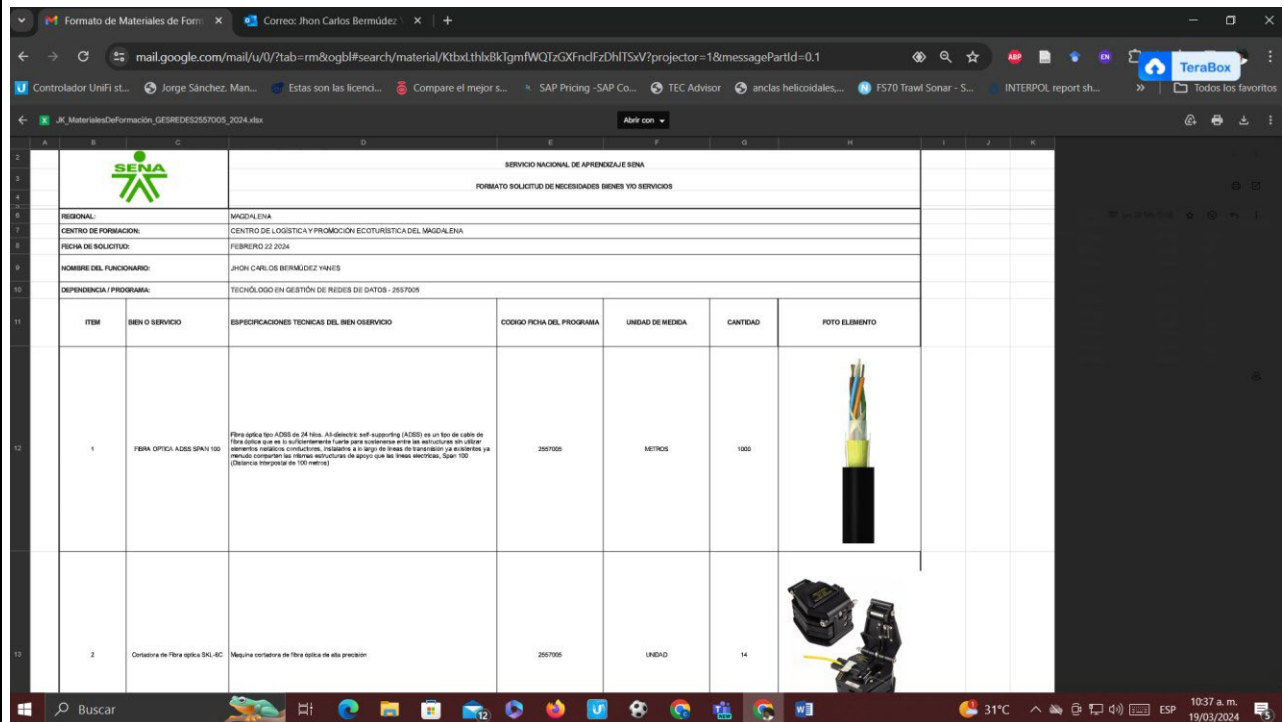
Formato de Materiales de Form × Correo: Jhon Carlos Bermúdez × +

mail.google.com/mail/u/0/?tab=rm&ogbl#search/material/KtbxLthlxBkTgmfWQTzGXFnclFzDhlTSxV?projector=1&messagePartId=0.1

TeraBox

Controlador UniFi st... Jorge Sánchez. Man... Estas son las licenci... Compare el mejor s... SAP Pricing -SAP Co... TEC Advisor anclas helicoidales,... FS70 Trawl Sonar - S... INTERPOL report sh... » Todos los favoritos

JK_MaterialesDeFormación_GESREDES2557005_2024.xlsx

Abrir con

SENA

SERVICIO NACIONAL DE APRENDIZAJE SENA

FORMATO SOLICITUD DE NECESIDADES BIENES Y/O SERVICIOS

| REGIONAL: | MAGDALENA |
|---|---|
| CENTRO DE FORMACION: | CENTRO DE LOGÍSTICA Y PROMOCIÓN ECOTURÍSTICA DEL MAGDALENA |
| FECHA DE SOLICITUD: | FEBRERO 22 2024 |
| NOMBRE DEL FUNCIONARIO: | JHON CARLOS BERMÚDEZ YANES |
| DEPENDENCIA / PROGRAMA: | TECNÓLOGO EN GESTIÓN DE REDES DE DATOS - 2557005 |

| ITEM | BIEN O SERVICIO | ESPECIFICACIONES TECNICAS DEL BIEN OSERVICIO | CODIGO FICHA DEL PROGRAMA | UNIDAD DE MEDIDA | CANTIDAD | FOTO ELEMENTO |
|---|---|---|---|---|---|---|
| 1 | FIBRA OPTICA ADSS SPAN 100 | Fibra óptica tipo ADSS de 24 hilos. All-dielectric self-supporting (ADSS) es un tipo de cable de fibra óptica que es lo suficientemente fuerte para sostenerse entre las estructuras sin utilizar elementos metálicos conductores, instalados a lo largo de líneas de transmisión ya existentes ya menudo comparten las mismas estructuras de apoyo que las líneas electricas, Span 100 (Distancia interpostal de 100 metros) | 2557005 | METROS | 1000 | |
| 2 | Cortadora de Fibra optica SKL-6C | Maquina cortadora de fibra óptica de alta precisión | 2557005 | UNIDAD | 14 | |

Buscar 31°C ESP 10:37 a. m. 19/03/2024